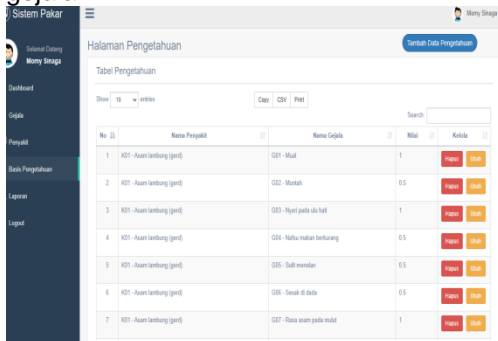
Sistem Pakar

Selamat Datang
Momy Sinaga

Dashboard
Gejala
Penyakit
Basis Pengetahuan
Laporan
Logout

Momy Sinaga

Halaman Pengetahuan

Tambah Data Pengetahuan

Tabel Pengetahuan

Show 10 entries

Copy CSV Print

Search:

| No | Nama Penyakit | Nama Gejala | Nilai | Kelola |
|---|---|---|---|---|
| 1 | K01 - Asam lambung (gerd) | G01 - Mual | 1 | Hapus Ubah |
| 2 | K01 - Asam lambung (gerd) | G02 - Muntah | 0.5 | Hapus Ubah |
| 3 | K01 - Asam lambung (gerd) | G03 - Nyeri pada ulu hati | 1 | Hapus Ubah |
| 4 | K01 - Asam lambung (gerd) | G04 - Nafsu makan berkurang | 0.5 | Hapus Ubah |
| 5 | K01 - Asam lambung (gerd) | G05 - Sulit menelan | 0.5 | Hapus Ubah |
| 6 | K01 - Asam lambung (gerd) | G06 - Sesak di dada | 0.5 | Hapus Ubah |
| 7 | K01 - Asam lambung (gerd) | G07 - Rasa asam pada mulut | 1 | Hapus Ubah |